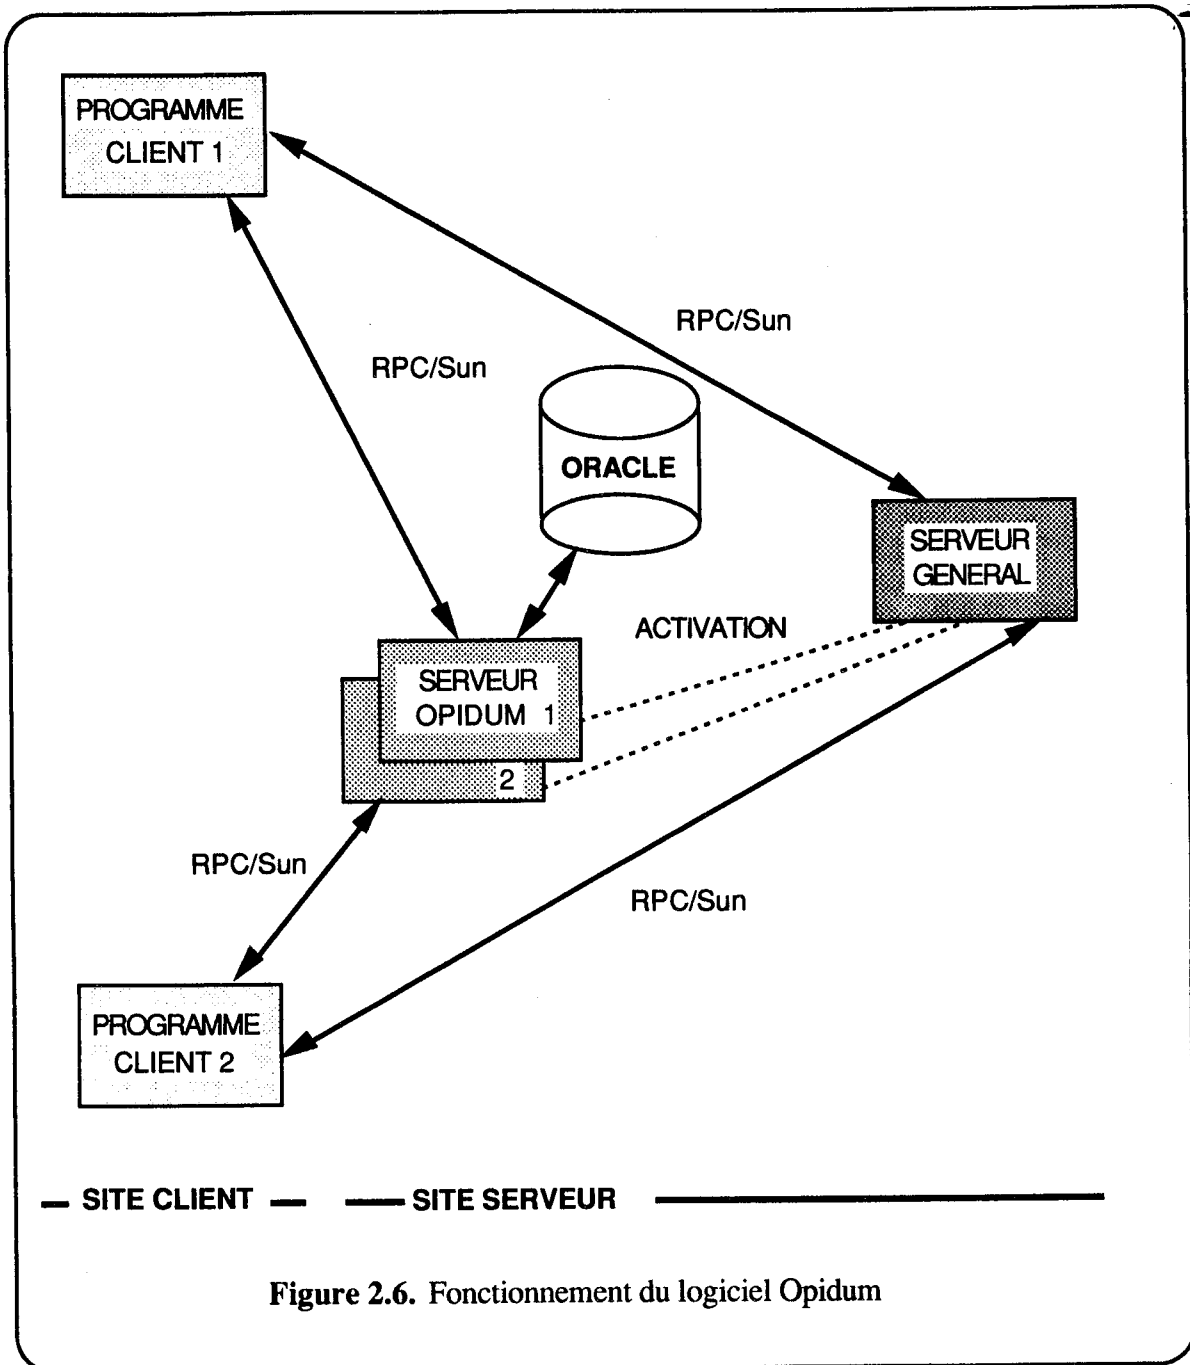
PROGRAMME CLIENT 1

RPC/Sun

RPC/Sun

ORACLE

SERVEUR GENERAL

ACTIVATION

SERVEUR OPIDUM 1

2

RPC/Sun

RPC/Sun

PROGRAMME CLIENT 2

— SITE CLIENT — —— SITE SERVEUR ————

**Figure 2.6.** Fonctionnement du logiciel Opidum